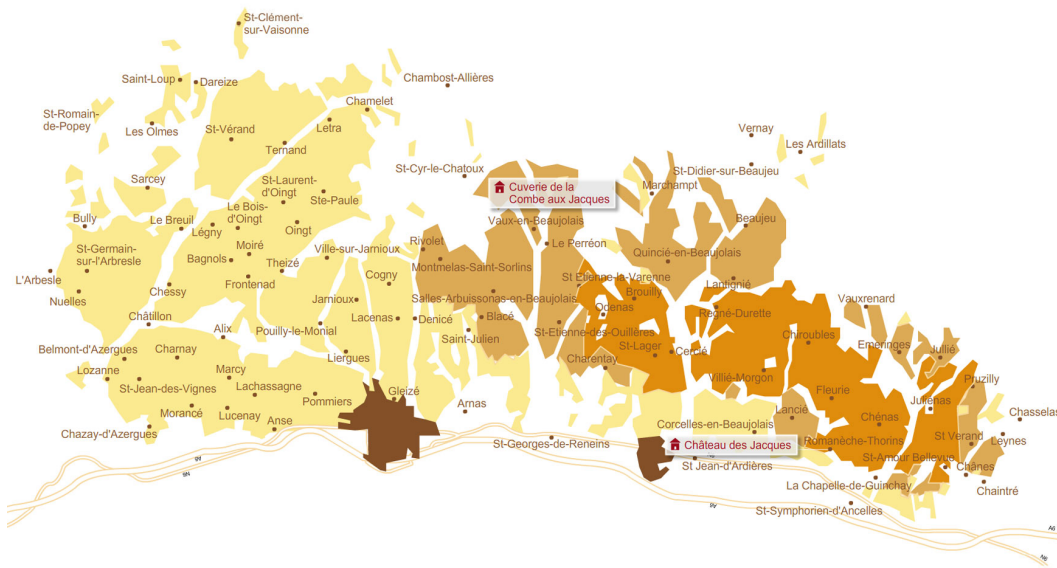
St-Clément-sur-Vaisonne
Saint-Loup
Dareize
Chambost-Allières
St-Romain-de-Popey
Les Olmes
St-Vérand
Chamelet
Letra
Ternand
Vernay
Les Ardillats
St-Cyr-le-Chatoux
St-Didier-sur-Beaujeu
Cuverie de la Combe aux Jacques
Marchampt
Sarcey
St-Laurent-d'Oingt
Ste-Paule
Bully
Le Breuil
Le Bois-d'Oingt
Légny
Oingt
Vaux-en-Beaujolais
Beaujeu
St-Germain-sur-l'Arbresle
Moiré
Ville-sur-Jarnioux
Rivolet
Le Perréon
Quincié-en-Beaujolais
Bagnols
Theizé
Cogny
Montmelas-Saint-Sorlins
St-Etienne-la-Varenne
L'Arbresle
Frontenad
Lantignié
Chessy
Brouilly
Nuelles
Jarnioux
Salles-Arbuissonas-en-Beaujolais
Odenas
Vauxrenard
Châtillon
Lacenas
Denicé
Blacé
Regné-Durette
Alix
Pouilly-le-Monial
St-Etienne-des-Ouillères
Chiroubles
Belmont-d'Azergues
Charnay
Saint-Julien
Charentay
St-Lager
Cercié
Emeringes
Juliénas
Liergues
Lozanne
Marcy
Villié-Morgon
Fleurie
Pruzilly
St-Jean-des-Vignes
Lachassagne
Gleizé
Pommiers
Arnas
Lancié
Chénas
Juliénas
Chasselas
Morancé
Lucenay
Corcelles-en-Beaujolais
St Verand
Leynes
Chazay-d'Azergues
Anse
St-Georges-de-Reneins
Château des Jacques
Romanèche-Thorins
St-Amour Bellevue
St Jean-d'Ardières
Chânes
La Chapelle-de-Guinchay
Chaintré
St-Symphorien-d'Ancelles